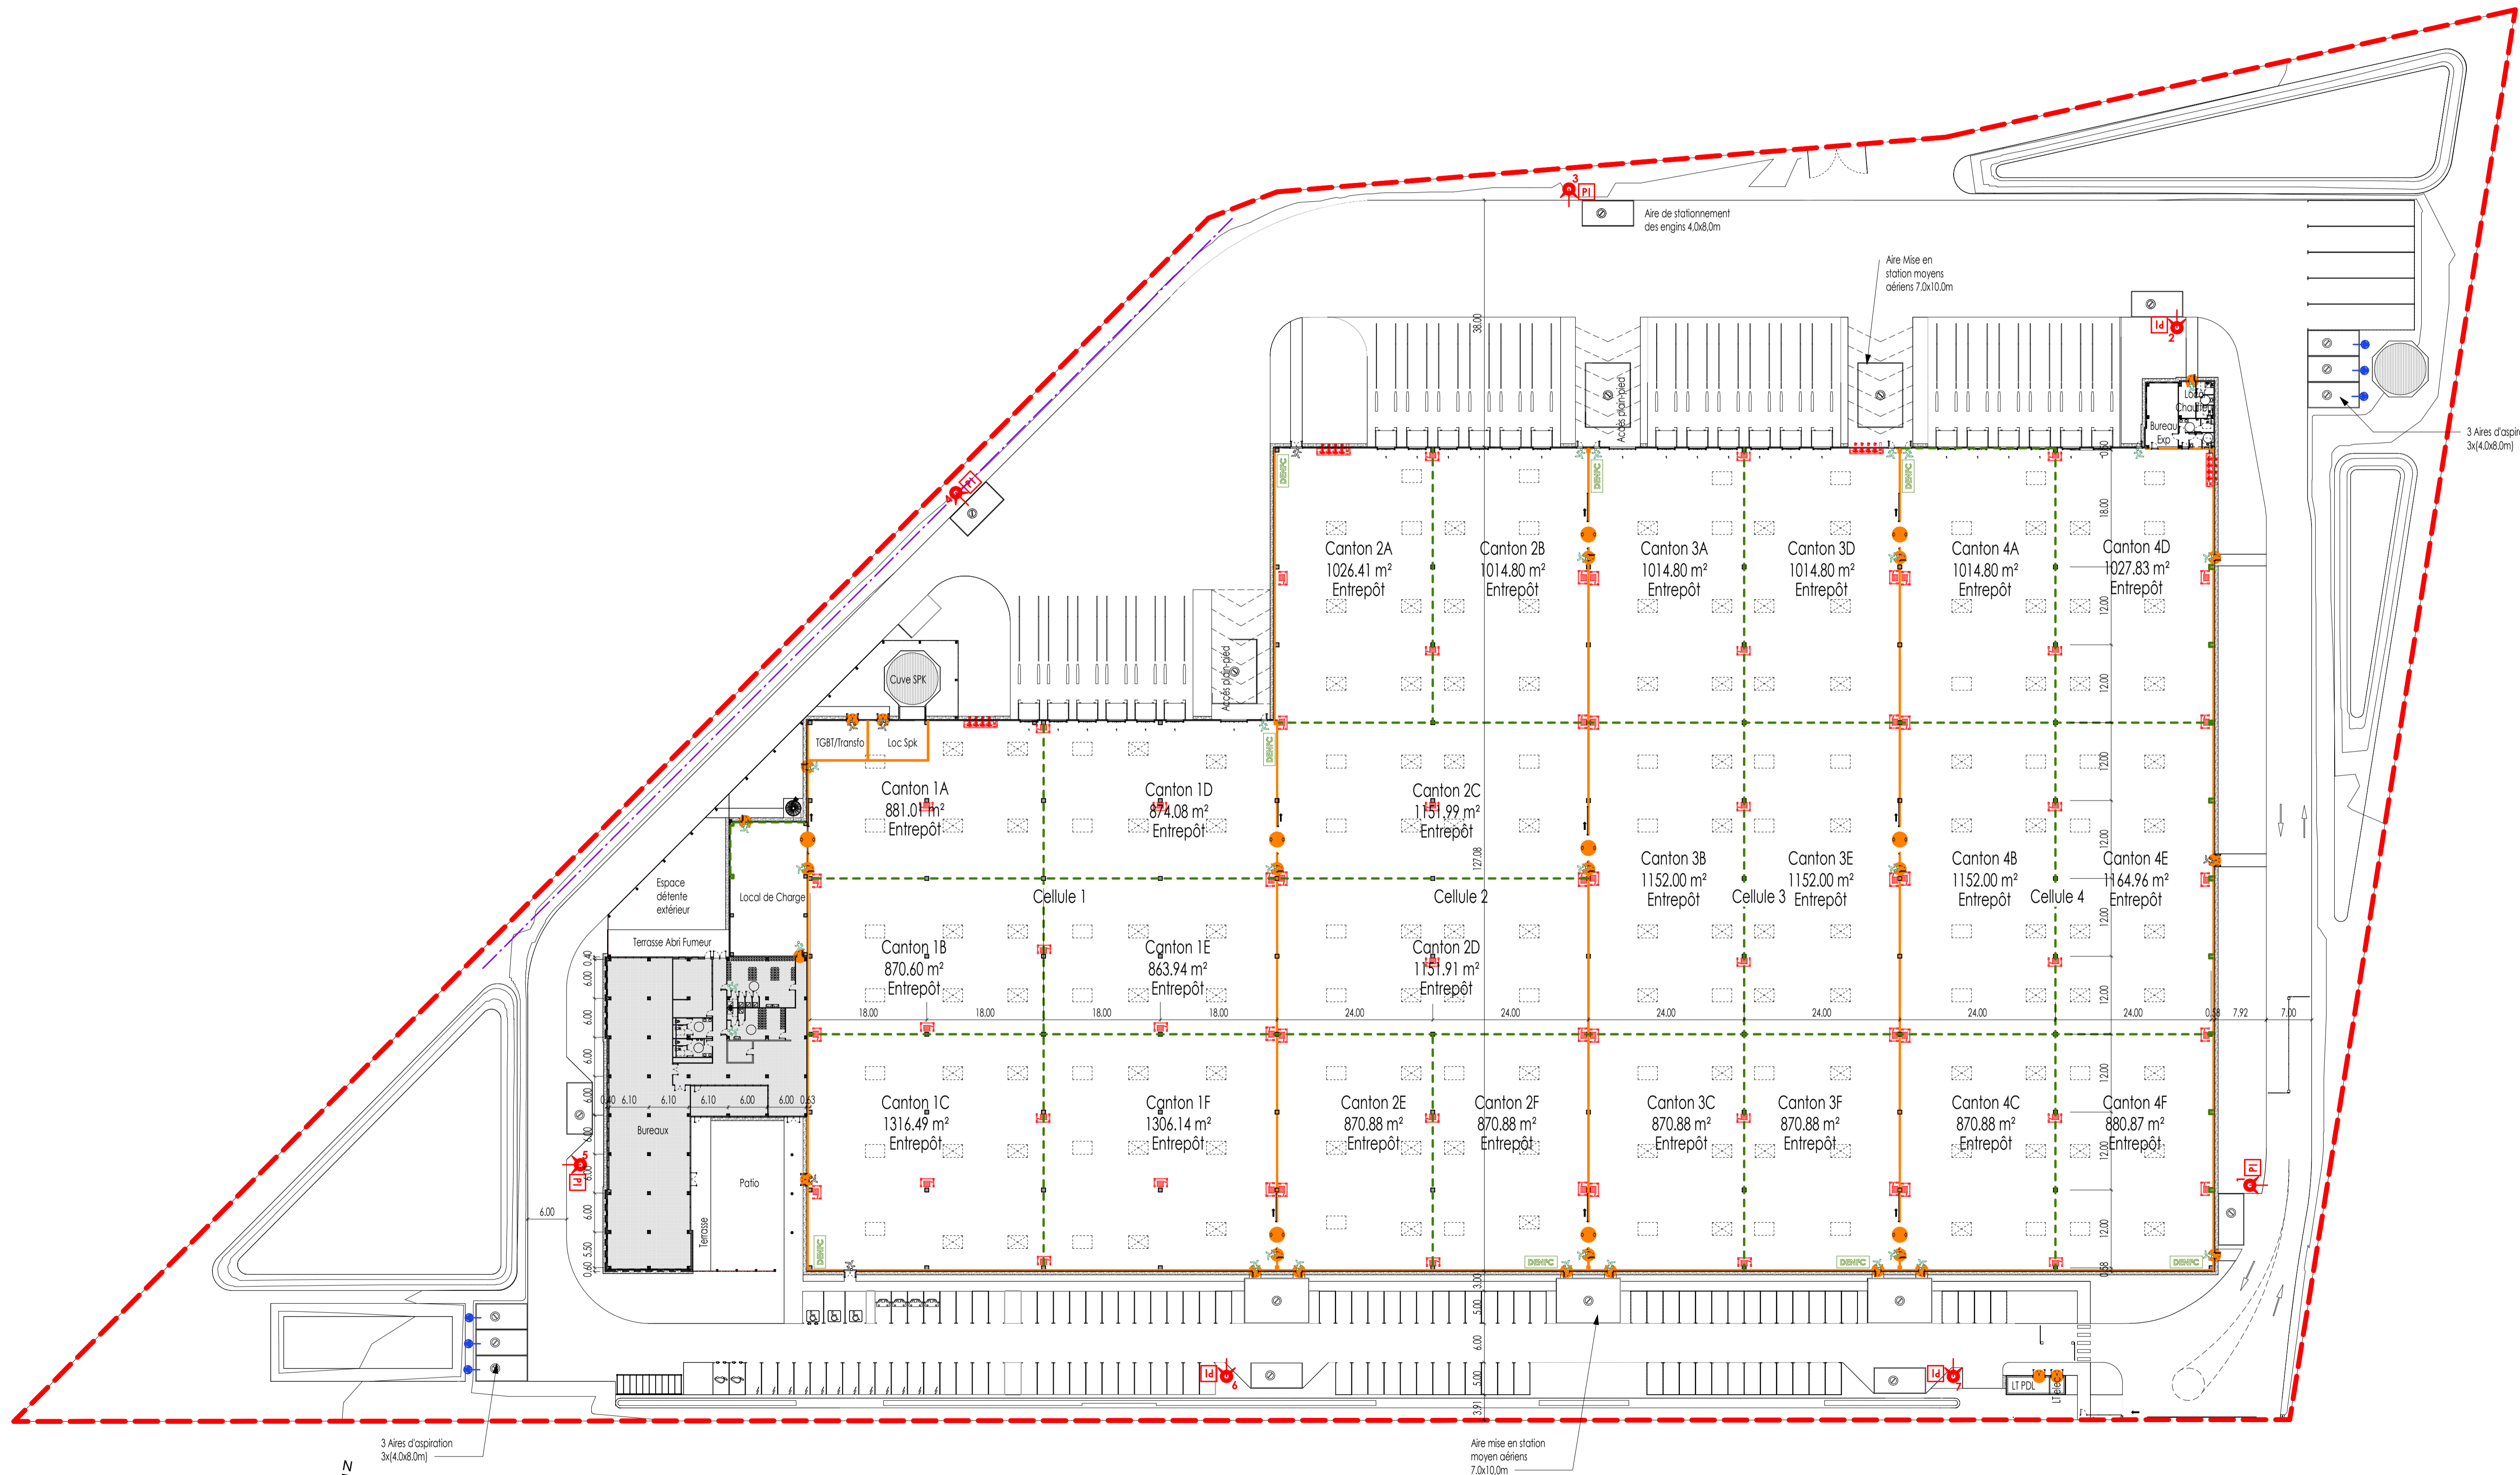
3 PI
Aire de stationnement des engins 4,0x8,0m

Aire Mise en station moyens aériens 7.0x10.0m

Id 2
Local Chaufferie
Bureau Exp

3 Aires d'aspiration 3x(4,0x8,0m)

38.00
Accès plain-pied
Accès plain-pied

4 PI

Cuve SPK

TGBT/Transfo
Loc Spk

Canton 2A
1026.41 m²
Entrepôt

Canton 2B
1014.80 m²
Entrepôt

Canton 3A
1014.80 m²
Entrepôt

Canton 3D
1014.80 m²
Entrepôt

Canton 4A
1014.80 m²
Entrepôt

Canton 4D
1027.83 m²
Entrepôt

Canton 1A
881.01 m²
Entrepôt

Canton 1D
874.08 m²
Entrepôt

Canton 2C
1151.99 m²
Entrepôt

Canton 3B
1152.00 m²
Entrepôt

Canton 3E
1152.00 m²
Entrepôt

Canton 4B
1152.00 m²
Entrepôt

Canton 4E
1164.96 m²
Entrepôt

Cellule 1
Cellule 2
Cellule 3
Cellule 4

Espace détente extérieur
Local de Charge
Terrasse Abri Fumeur

Canton 1B
870.60 m²
Entrepôt

Canton 1E
863.94 m²
Entrepôt

Canton 2D
1151.91 m²
Entrepôt

18.00 18.00 18.00 18.00 24.00 24.00 24.00 24.00 24.00 24.00 7.92 7.00

127.08

Canton 1C
1316.49 m²
Entrepôt

Canton 1F
1306.14 m²
Entrepôt

Canton 2E
870.88 m²
Entrepôt

Canton 2F
870.88 m²
Entrepôt

Canton 3C
870.88 m²
Entrepôt

Canton 3F
870.88 m²
Entrepôt

Canton 4C
870.88 m²
Entrepôt

Canton 4F
880.87 m²
Entrepôt

6.10 6.10 6.10 6.00 6.00 0.63
6.00 6.00 6.00 6.00 6.00 5.50 0.60 0.40
Bureaux
Patio
Terrasse
5 Id
6.00
1 PI
DENFC
Id 6
Id 7
LT PDL
3.00 5.00 6.00 5.00 3.91

3 Aires d'aspiration 3x(4,0x8,0m)

Aire mise en station moyen aériens 7,0x10,0m

N